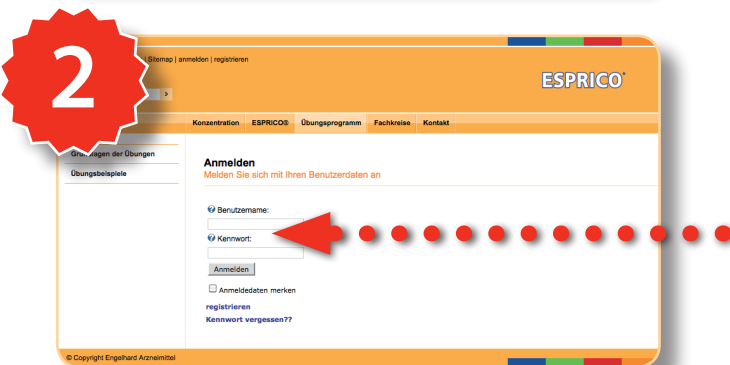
2

| Sitemap | anmelden | registrieren

ESPRICO®

Konzentration ESPRICO® Übungsprogramm Fachkreise Kontakt

Grundlagen der Übungen

Übungsbeispiele

Anmelden

Melden Sie sich mit Ihren Benutzerdaten an

Benutzername:

Kennwort:

Anmelden

Anmeldedaten merken

registrieren

Kennwort vergessen??

© Copyright Engelhard Arzneimittel